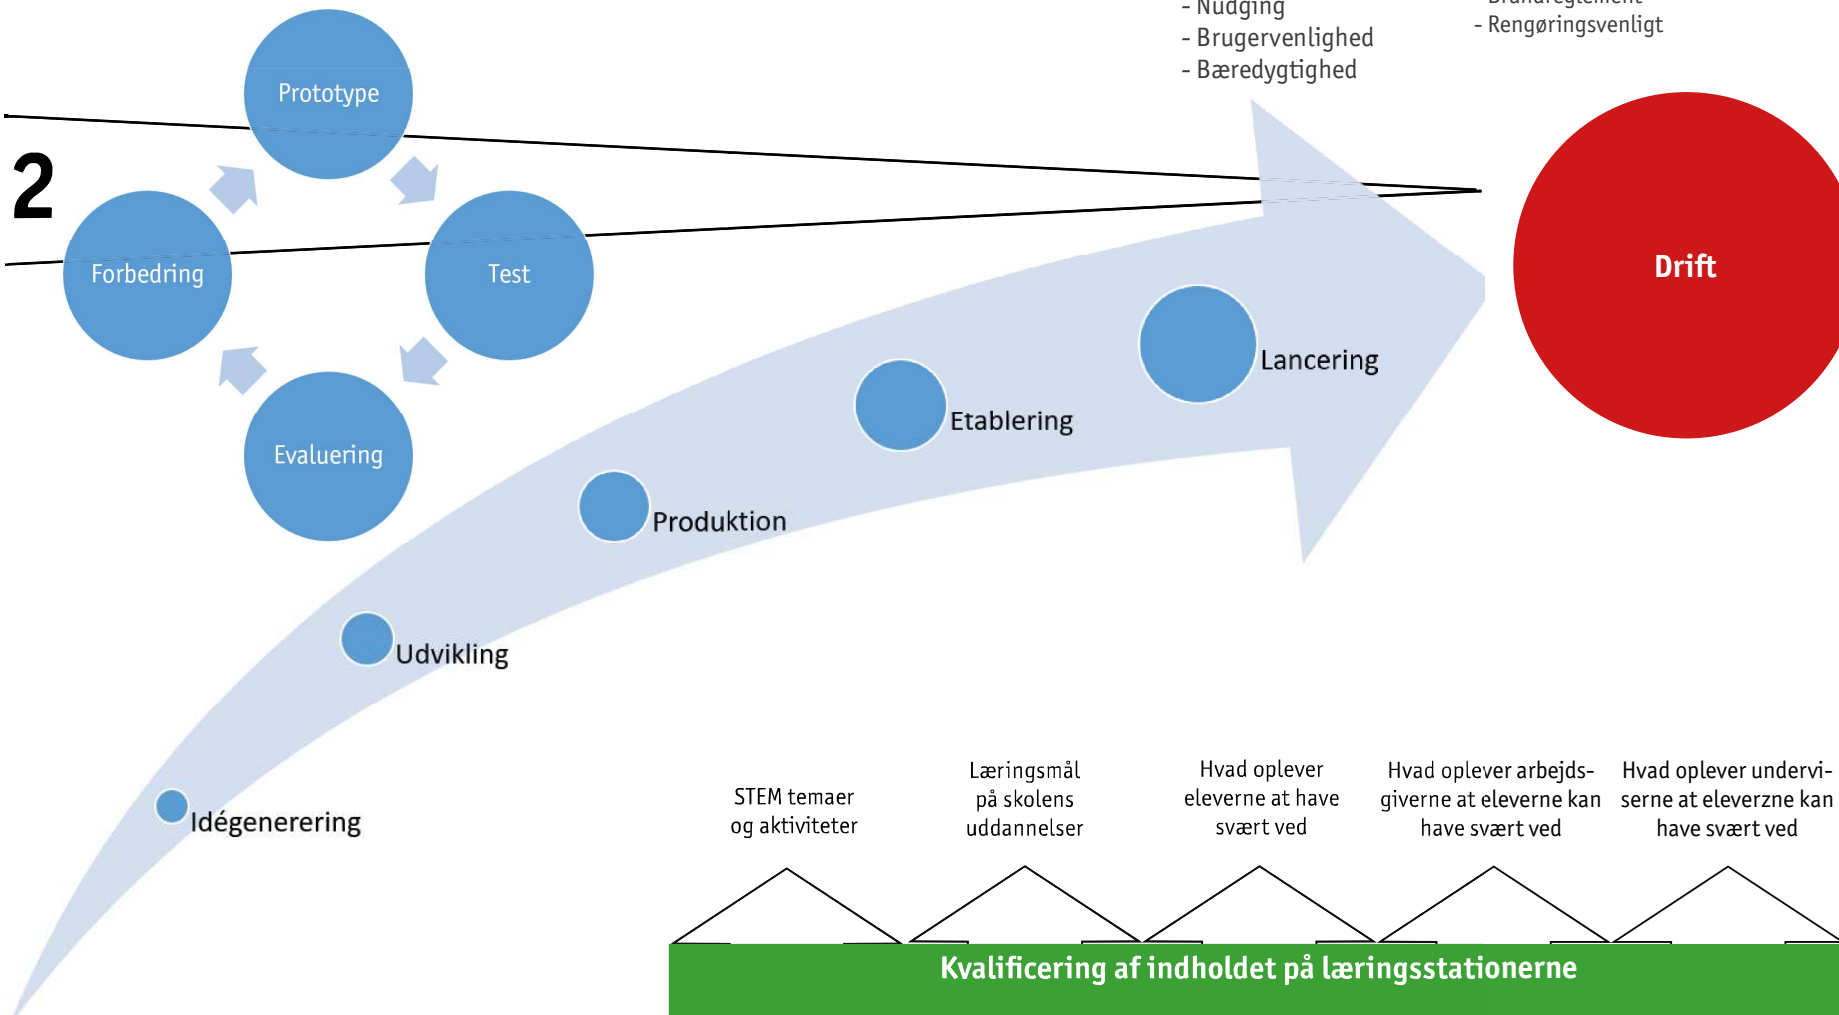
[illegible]
- Nudging
- Brugervenlighed
- Bæredygtighed

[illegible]
- Rengøringsvenligt

2

Prototype

Test

Evaluering

Forbedring

Drift

Lancering

Etablering

Produktion

Udvikling

Idégenerering

STEM temaer og aktiviteter

Læringsmål på skolens uddannelser

Hvad oplever eleverne at have svært ved

Hvad oplever arbejdsgiverne at eleverne kan have svært ved

Hvad oplever underviserne at eleverzne kan have svært ved

Kvalificering af indholdet på læringsstationerne